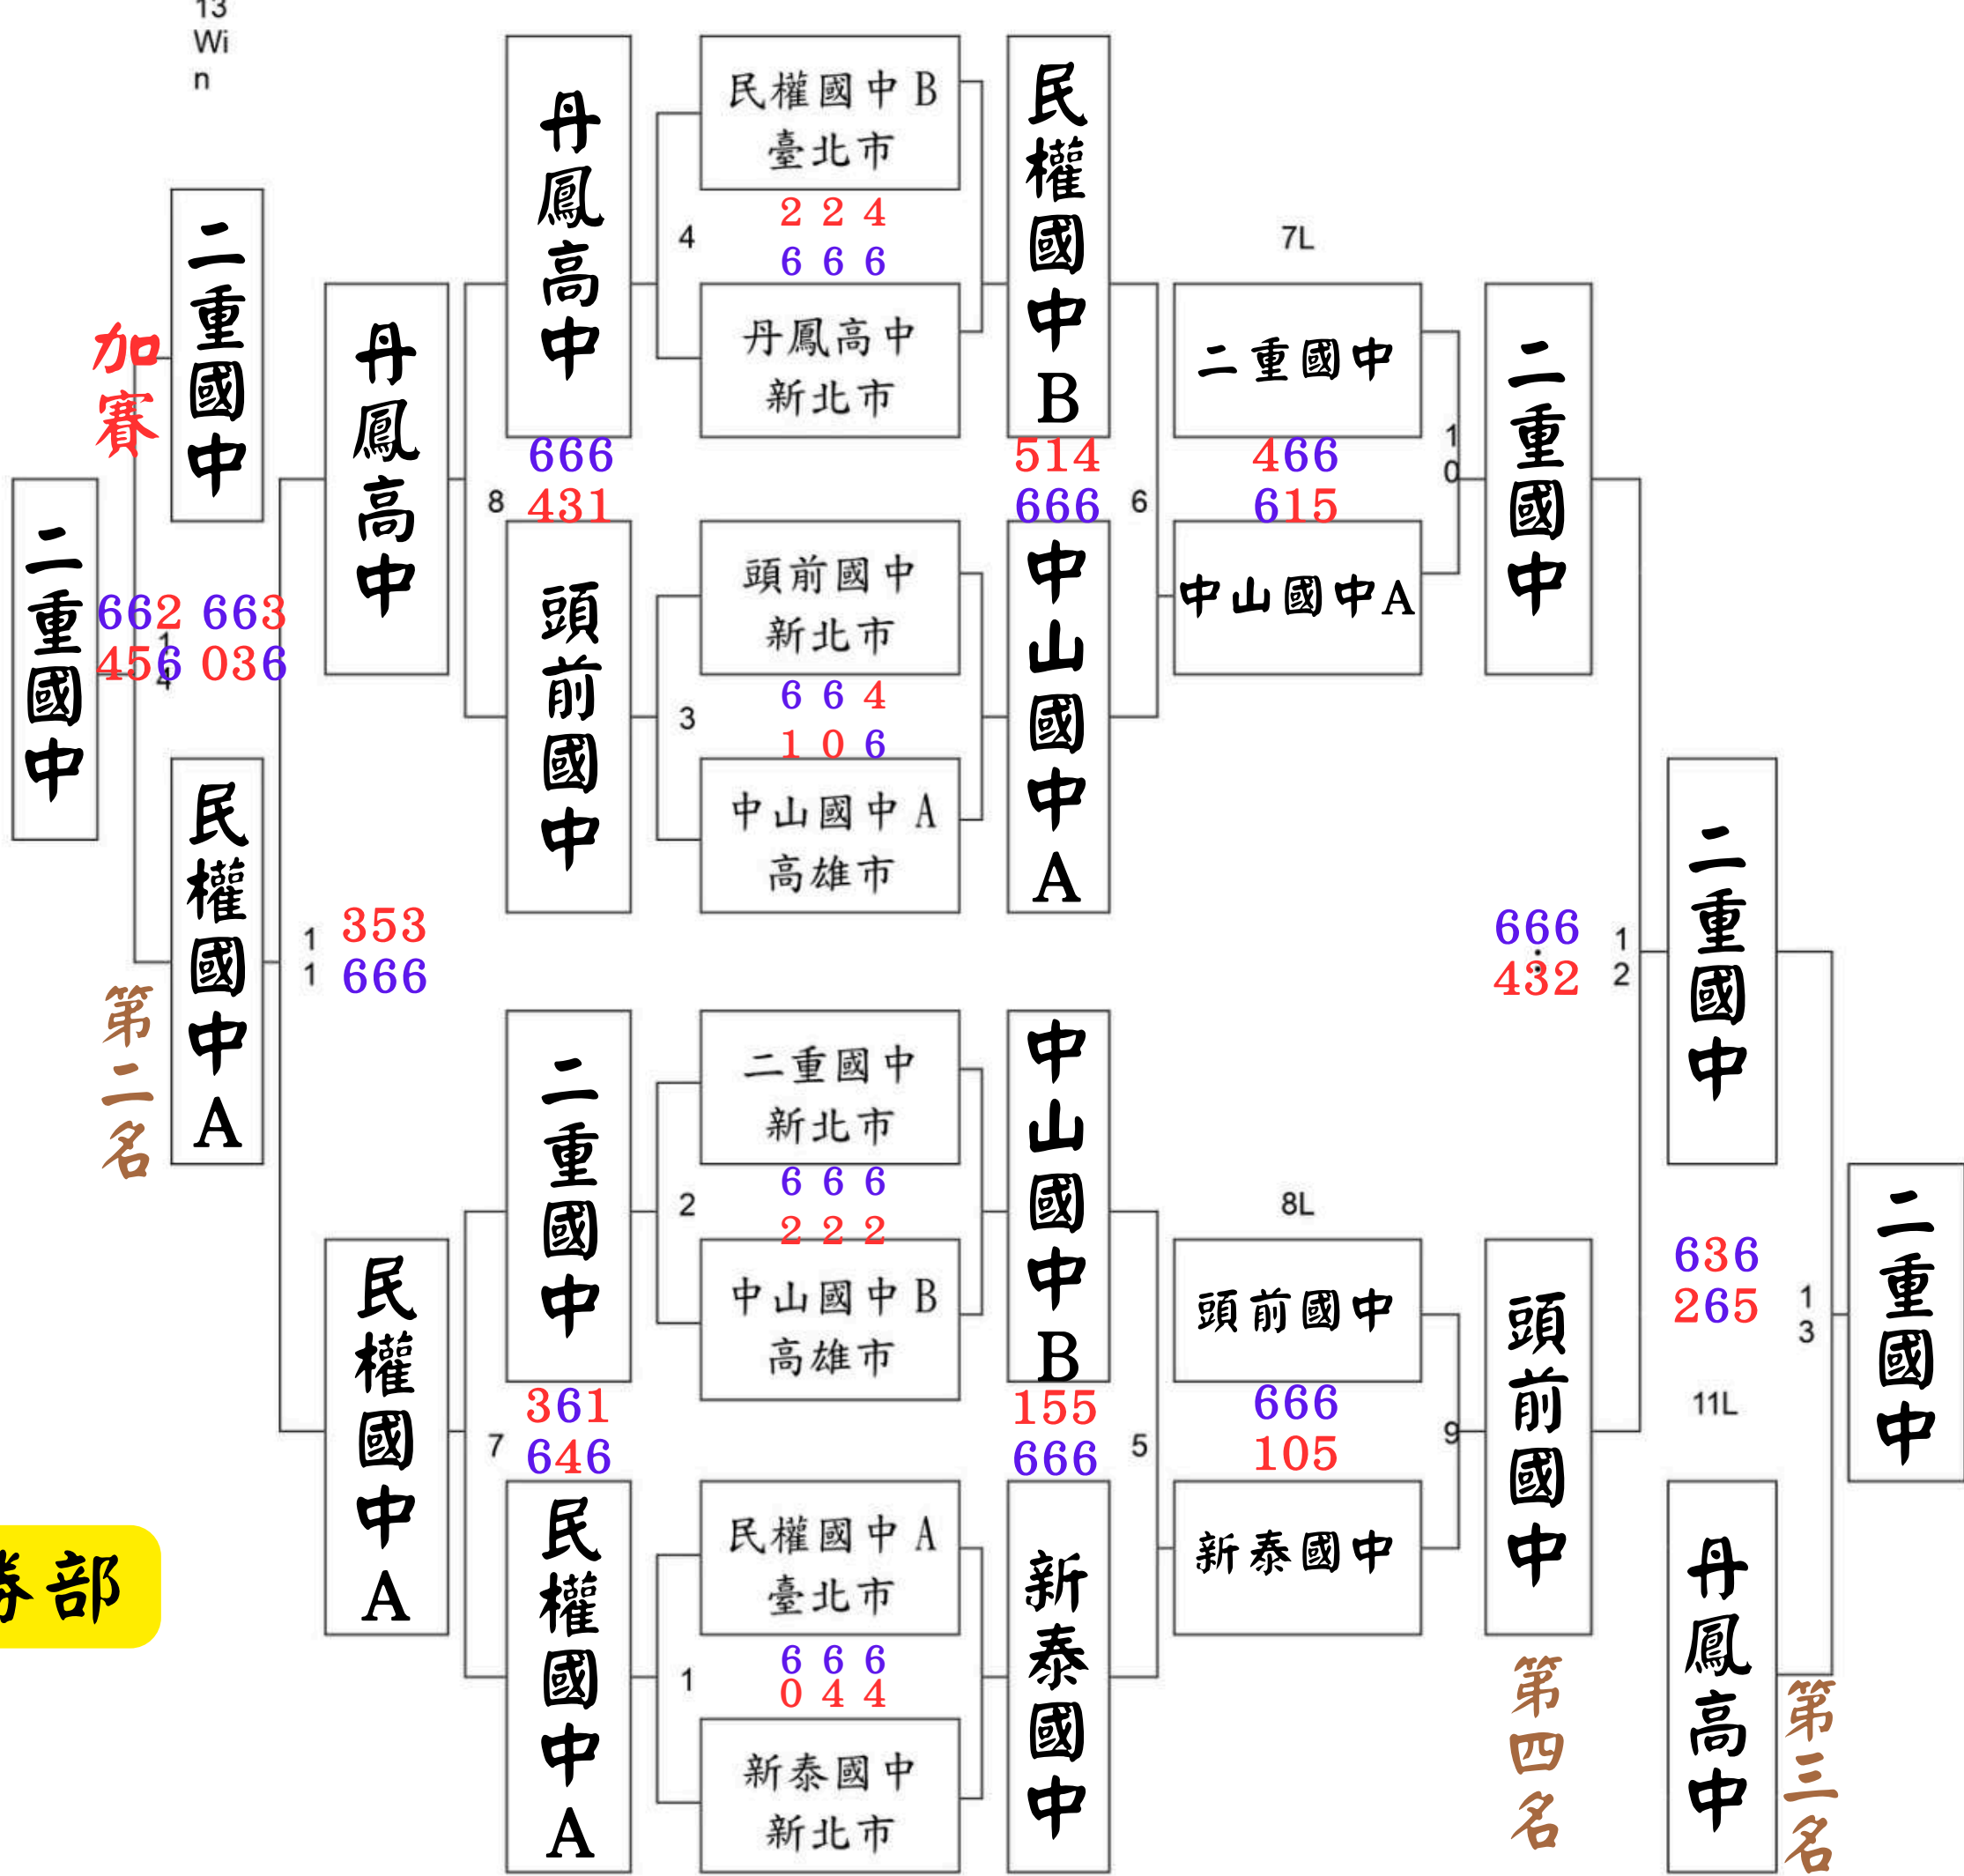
13
Win

民權國中B
臺北市
2 2 4
6 6 6
4
丹鳳高中
新北市

丹鳳高中

民權國中B

7L

二重國中

加賽
二重國中

丹鳳高中

666
431
8

514
666
6

466
615

10

中山國中A

二重國中

二重國中

662 663
456 036
14

頭前國中
新北市
6 6 4
1 0 6
3
中山國中A
高雄市

頭前國中

中山國中A

民權國中A

第二名

1
1
353
666

666
432
12

二重國中

二重國中
新北市
6 6 6
2 2 2
2
中山國中B
高雄市

二重國中

中山國中B

8L

頭前國中

636
265
13

二重國中

民權國中A

361
646
7

155
666
5

666
105
9

頭前國中

11L

勝部

民權國中A
臺北市
6 6 6
0 4 4
1
新泰國中
新北市

民權國中A

新泰國中

新泰國中

第四名

丹鳳高中

第三名